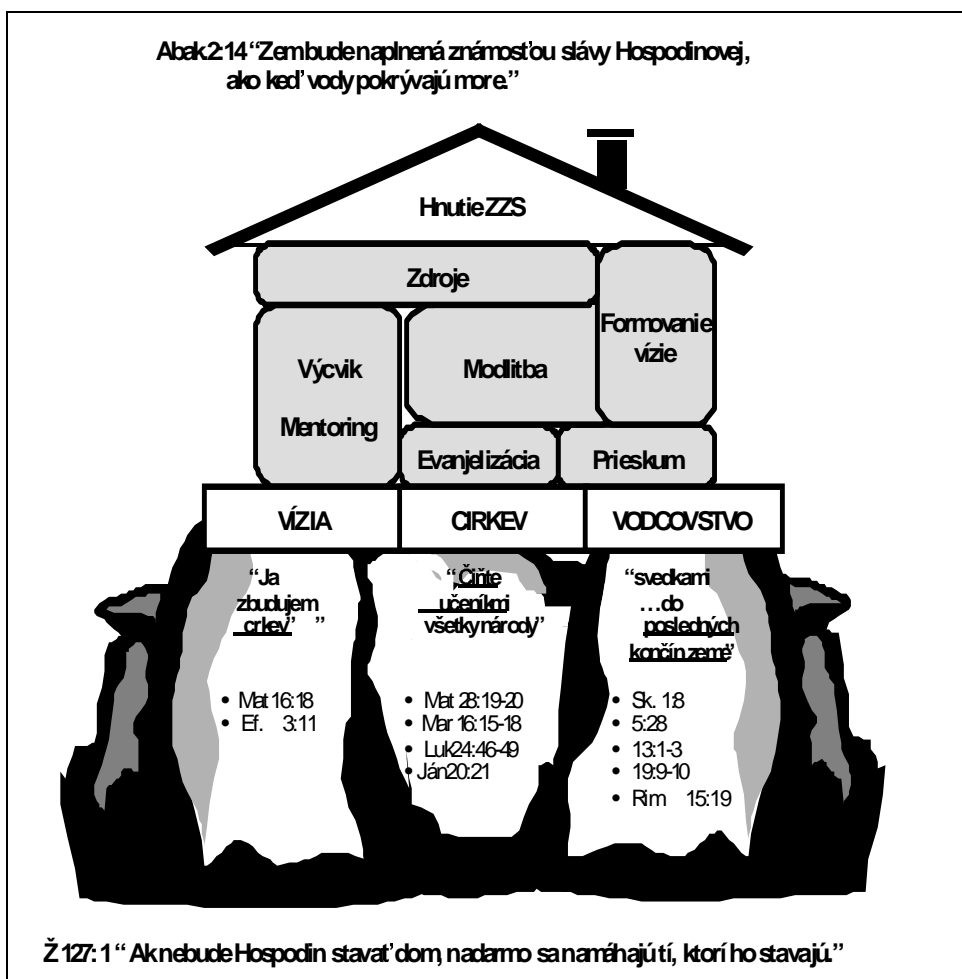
Abak 2:14 "Zem bude naplnená známosťou slávy Hospodinovej, ako keď vody pokrývajú more."

Hnutie ZZS

Zdroje

Formovanie vízie

Výcvik

Mentoring

Modlitba

Evanjelizácia

Prieskum

| VÍZIA | CIRKEV | VODCOVSTVO |
|---|---|---|

"Ja zbudujem cirkev" "

• Mat 16:18
• Ef. 3:11

"Čiňte učeníkmi všetky národy"

• Mat 28:19-20
• Mar 16:15-18
• Luk 24:46-49
• Ján 20:21

"svedkami …do posledných končín zeme"

• Sk. 1:8
• 5:28
• 13:1-3
• 19:9-10
• Rim 15:19

Ž 127:1 " Ak nebude Hospodin stavať dom, nadarmo sa namáhajú tí, ktorí ho stavajú."